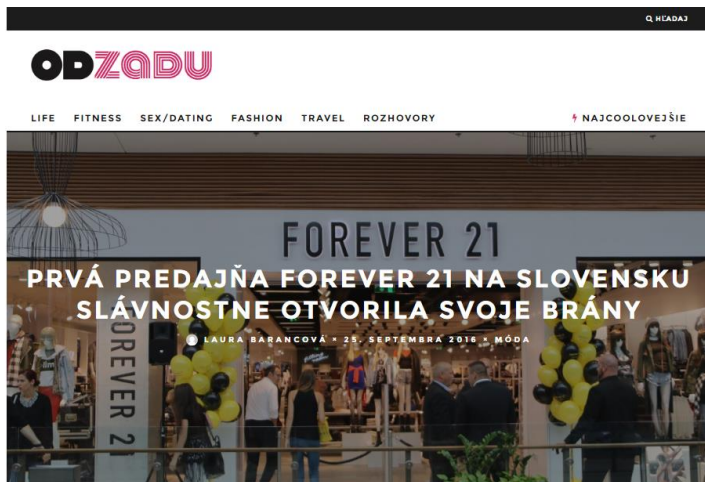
HĽADAJ

ODZADU

LIFE FITNESS SEX/DATING FASHION TRAVEL ROZHOVORY

NAJCOOLOVEJŠIE

FOREVER 21

PRVÁ PREDAJŇA FOREVER 21 NA SLOVENSKU SLÁVNOSTNE OTVORILA SVOJE BRÁNY

LAURA BARANCOVÁ × 25. SEPTEMBRA 2016 × MÓDA

FOREVER 21